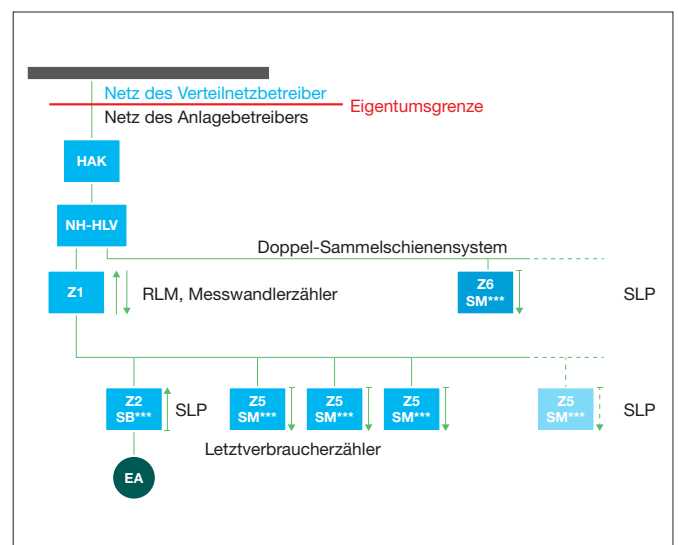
Netz des Verteilnetzbetreiber
Eigentumsgrenze
Netz des Anlagebetreibers

HAK

NH-HLV

Doppel-Sammelschienensystem

Z1

RLM, Messwandlerzähler

Z6
SM***

SLP

Z2
SB***

SLP

Z5
SM***

Z5
SM***

Z5
SM***

Z5
SM***

SLP

Letztverbraucherzähler

EA